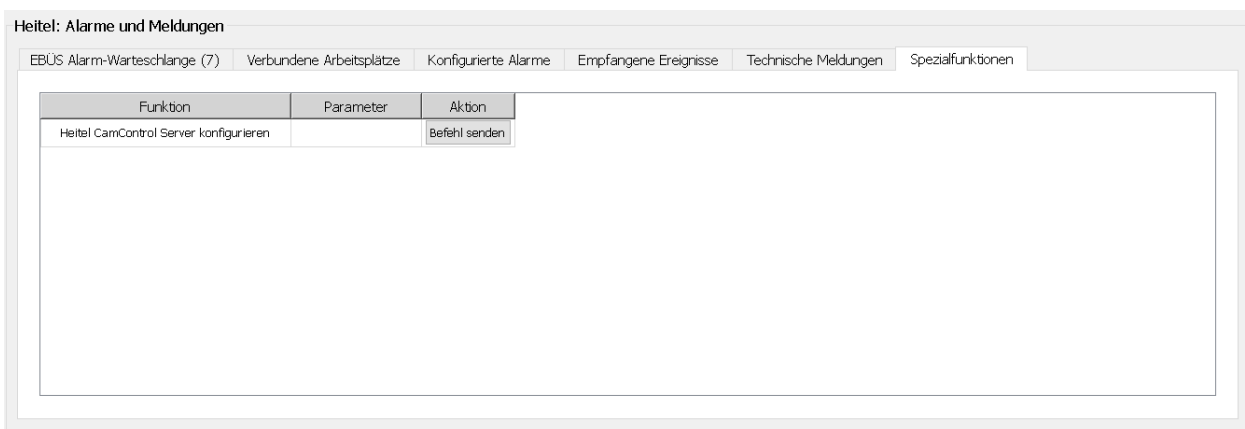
Heitel: Alarme und Meldungen

EBÜS Alarm-Warteschlange (7) | Verbundene Arbeitsplätze | Konfigurierte Alarme | Empfangene Ereignisse | Technische Meldungen | Spezialfunktionen

| Funktion | Parameter | Aktion |
|---|---|---|
| Heitel CamControl Server konfigurieren | | Befehl senden |